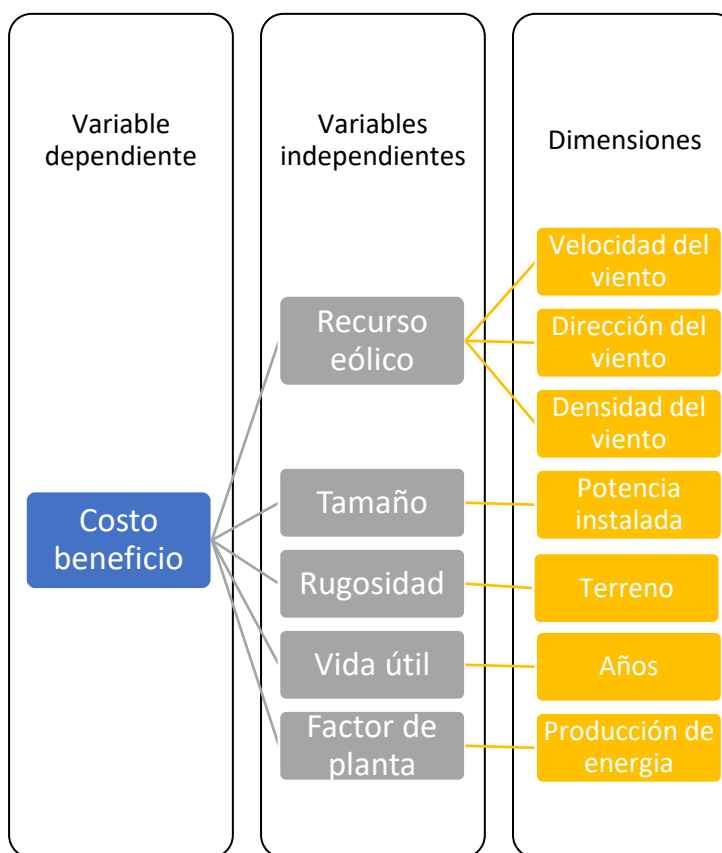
Variable dependiente

Variables independientes

Dimensiones

Costo beneficio

Recurso eólico

Velocidad del viento

Dirección del viento

Densidad del viento

Tamaño

Potencia instalada

Rugosidad

Terreno

Vida útil

Años

Factor de planta

Producción de energia